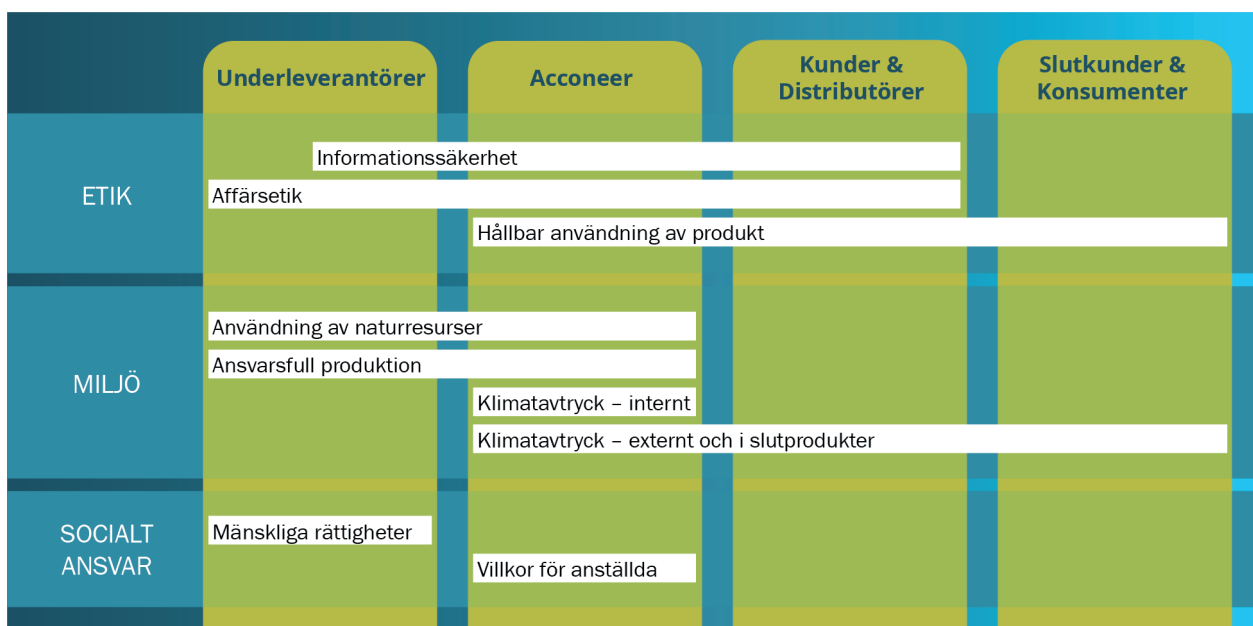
Underleverantörer

Acconeer

Kunder & Distributörer

Slutkunder & Konsumenter

ETIK

Informationssäkerhet

Affärsetik

Hållbar användning av produkt

MILJÖ

Användning av naturresurser

Ansvarsfull produktion

Klimatavtryck – internt

Klimatavtryck – externt och i slutprodukter

SOCIALT ANSVAR

Mänskliga rättigheter

Villkor för anställda